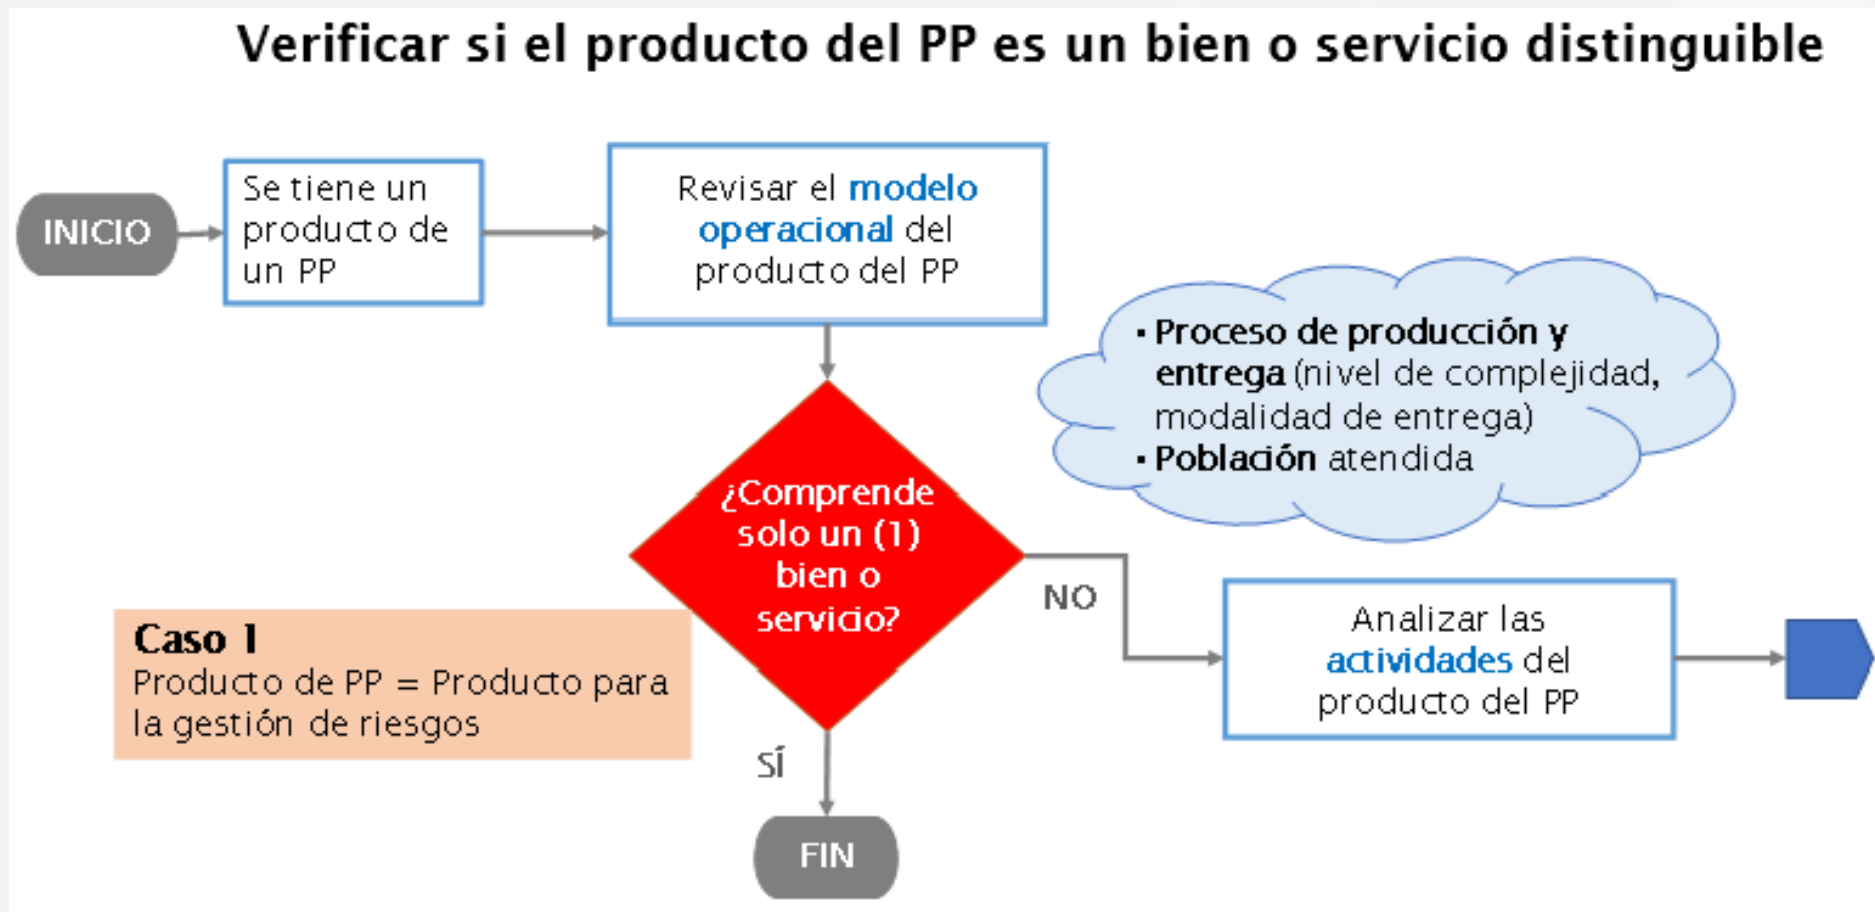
Verificar si el producto del PP es un bien o servicio distinguible

INICIO

Se tiene un producto de un PP

Revisar el modelo operacional del producto del PP

▪ Proceso de producción y entrega (nivel de complejidad, modalidad de entrega)
▪ Población atendida

¿Comprende solo un (1) bien o servicio?

NO

Analizar las actividades del producto del PP

Caso 1
Producto de PP = Producto para la gestión de riesgos

SÍ

FIN